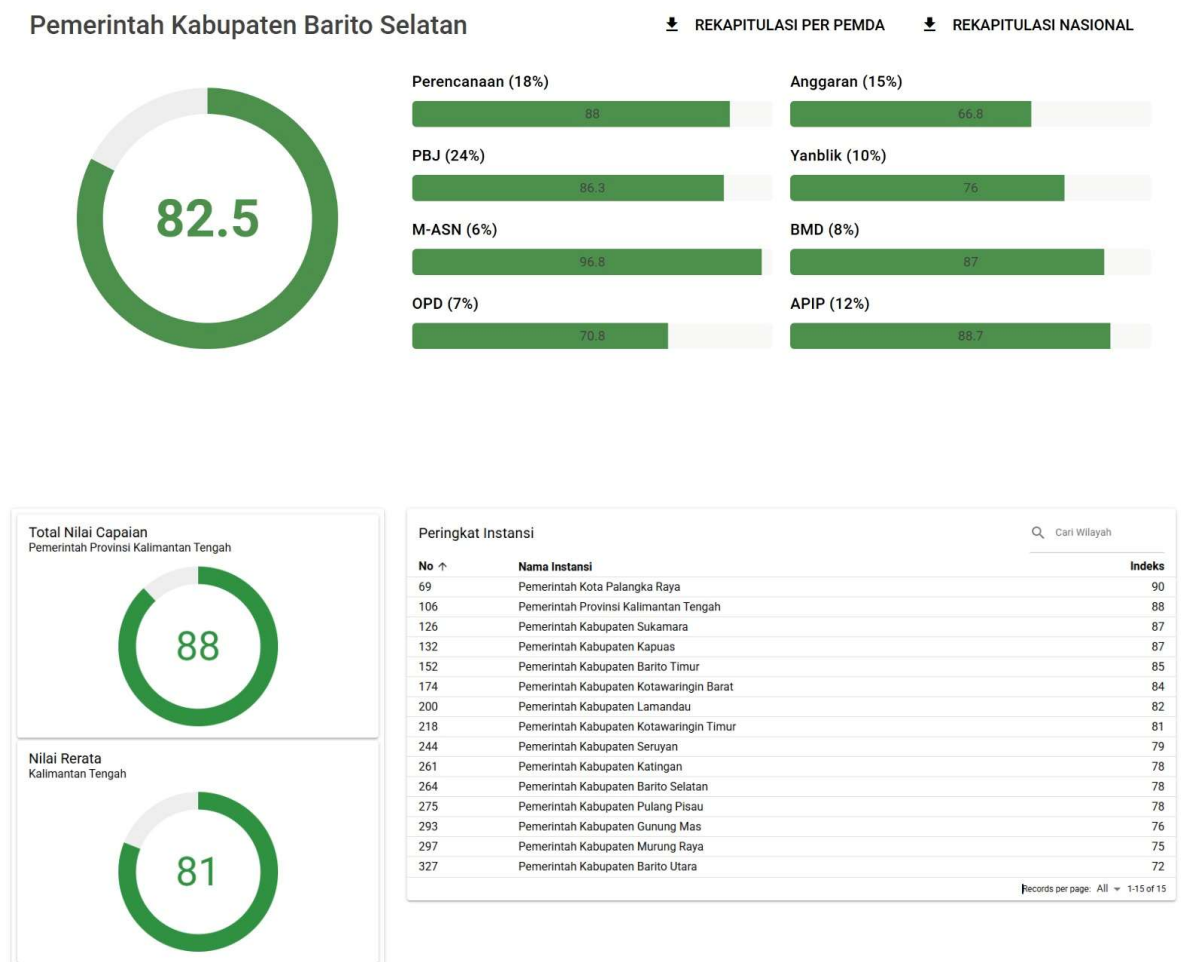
Pemerintah Kabupaten Barito Selatan

REKAPITULASI PER PEMDA

REKAPITULASI NASIONAL

82.5

Perencanaan (18%)
88

Anggaran (15%)
66.8

PBJ (24%)
86.3

Yanblik (10%)
76

M-ASN (6%)
96.8

BMD (8%)
87

OPD (7%)
70.8

APIP (12%)
88.7

Total Nilai Capaian
Pemerintah Provinsi Kalimantan Tengah

88

Nilai Rerata
Kalimantan Tengah

81

Peringkat Instansi

Cari Wilayah

| No ↑ | Nama Instansi | Indeks |
|---|---|---|
| 69 | Pemerintah Kota Palangka Raya | 90 |
| 106 | Pemerintah Provinsi Kalimantan Tengah | 88 |
| 126 | Pemerintah Kabupaten Sukamara | 87 |
| 132 | Pemerintah Kabupaten Kapuas | 87 |
| 152 | Pemerintah Kabupaten Barito Timur | 85 |
| 174 | Pemerintah Kabupaten Kotawaringin Barat | 84 |
| 200 | Pemerintah Kabupaten Lamandau | 82 |
| 218 | Pemerintah Kabupaten Kotawaringin Timur | 81 |
| 244 | Pemerintah Kabupaten Seruyan | 79 |
| 261 | Pemerintah Kabupaten Katingan | 78 |
| 264 | Pemerintah Kabupaten Barito Selatan | 78 |
| 275 | Pemerintah Kabupaten Pulang Pisau | 78 |
| 293 | Pemerintah Kabupaten Gunung Mas | 76 |
| 297 | Pemerintah Kabupaten Murung Raya | 75 |
| 327 | Pemerintah Kabupaten Barito Utara | 72 |

Records per page: All 1-15 of 15